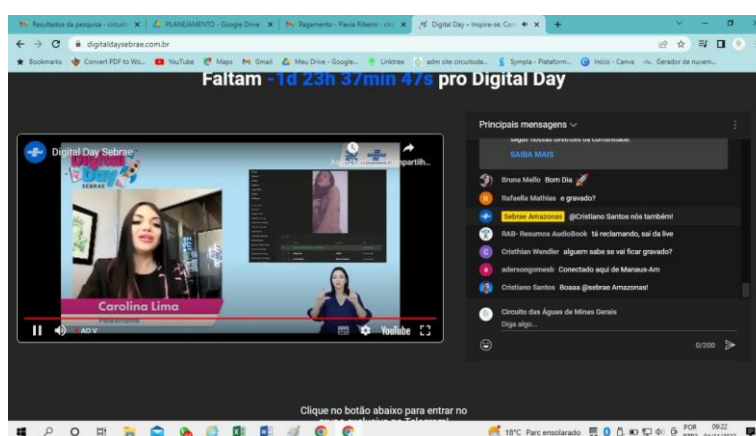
Resultados da pesquisa - circuit | PLANEJAMENTO - Google Drive | Pagamento - Flavia Ribeiro - circ | Digital Day – Inspire-se. Con

digitaldaysebrae.com.br

Bookmarks | Convert PDF to Wo... | YouTube | Maps | Gmail | Meu Drive - Google... | Linktree | adm site circuitoda... | Sympla - Plataform... | Início - Canva | Gerador de nuvem...

Faltam - 1d 23h 37min 47s pro Digital Day

Digital Day Sebrae

Digital Day

SEBRAE

Assistir ... Compartilh...

Carolina Lima

AO VIVO

YouTube

Principais mensagens

seguir nossas diretrizes da comunidade.

SAIBA MAIS

Bruna Mello Bom Dia

Rafaella Mathias e gravado?

Sebrae Amazonas @Cristiano Santos nós também!

RAB- Resumos AudioBook tá reclamando, sai da live

Cristhian Wendler alguem sabe se vai ficar gravado?

adersongomesb Conectado aqui de Manaus-Am

Cristiano Santos Boaaa @sebrae Amazonas!

Circuito das Águas de Minas Gerais

Diga algo...

0/200

Clique no botão abaixo para entrar no

18°C Parc ensolarado POR 09:22